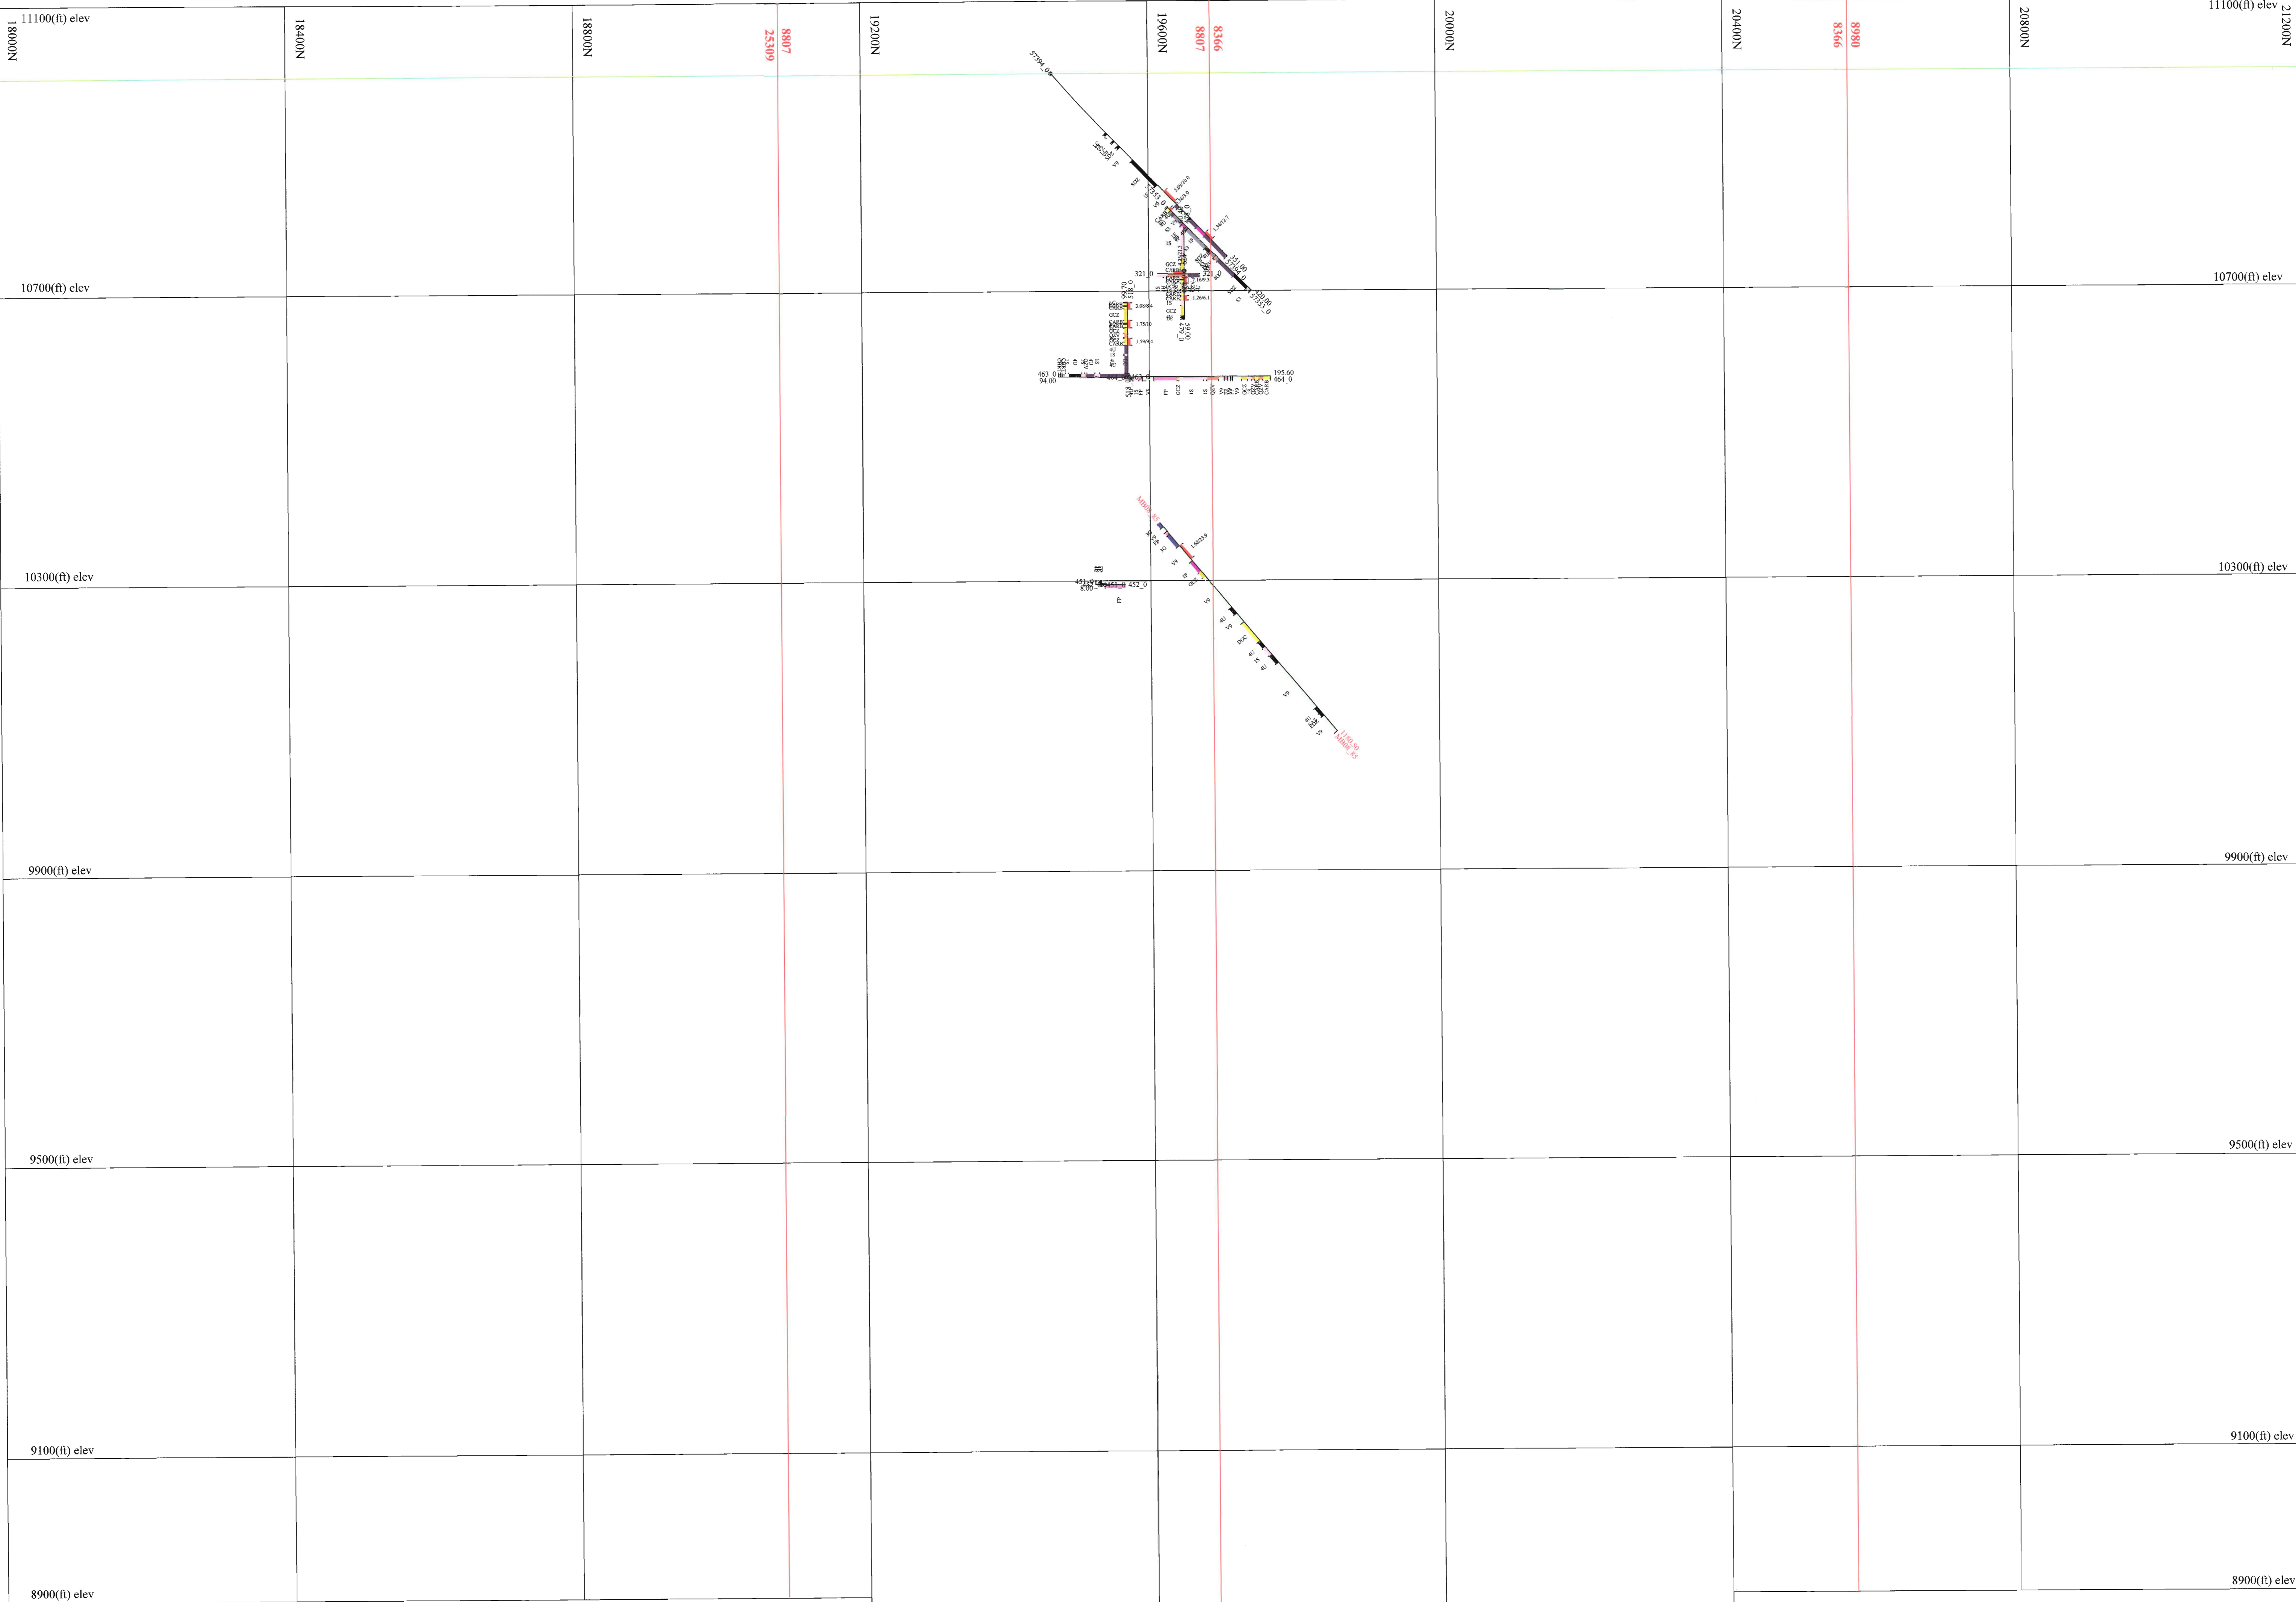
18000N

11100(ft) elev

18400N

18800N

8807
25309

19200N

19600N

8807
8366

20000N

20400N

8366
8980

20800N

11100(ft) elev
21200N

57794_0

321_0

10700(ft) elev

10700(ft) elev

3.08/8.4

QCZ

1.75/10

1.59/9.4

1.26/6.1

QCZ

479_0

463_0
94.00

463_0

195.60
464_0

10300(ft) elev

10300(ft) elev

451_0
8.00

451_0 452_0

9900(ft) elev

9900(ft) elev

9500(ft) elev

9500(ft) elev

9100(ft) elev

9100(ft) elev

8900(ft) elev

8900(ft) elev